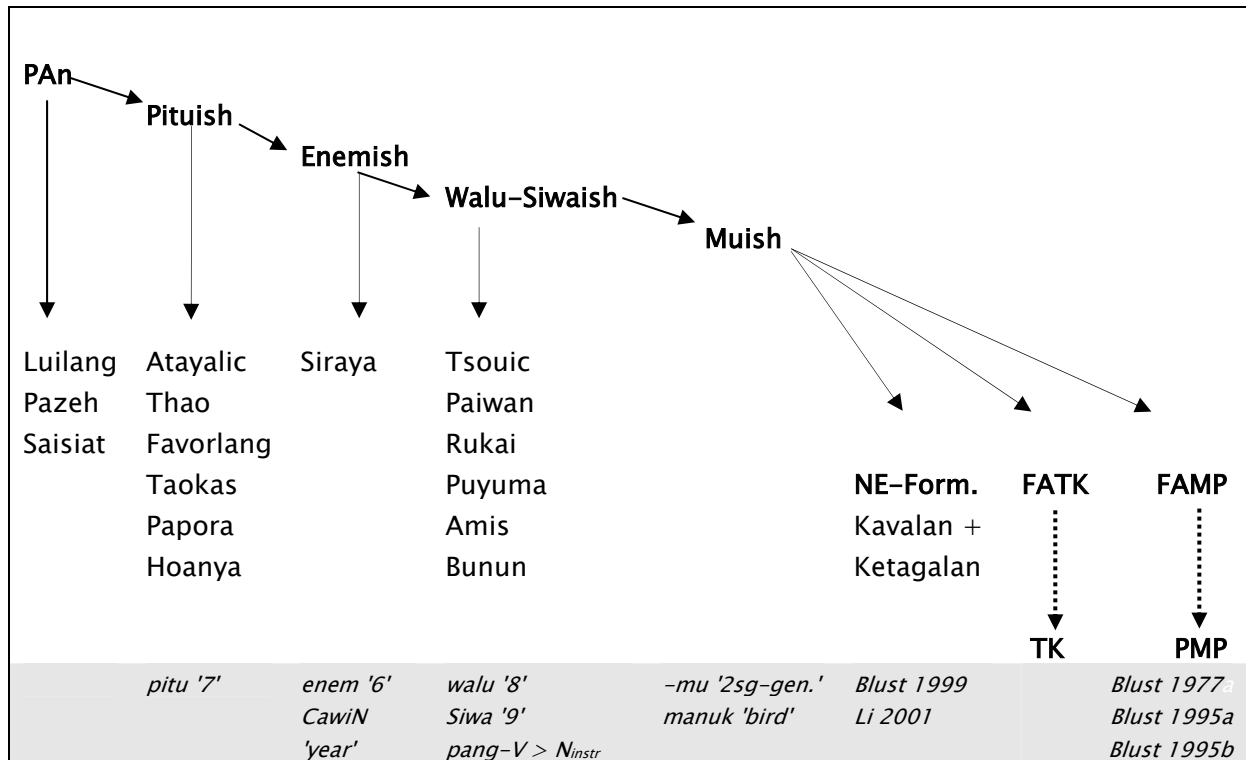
PAn
Pituish
Enemish
Walu-Siwaish
Muish

Luilang
Pazeh
Saisiat

Atayalic
Thao
Favorlang
Taokas
Papora
Hoanya

Siraya

Tsouic
Paiwan
Rukai
Puyuma
Amis
Bunun

NE-Form.
Kavalan +
Ketagalan

FATK

TK

FAMP

PMP

| | pitu '7' | enem '6' CawiN 'year' | walu '8' Siwa '9' pang-V > $N_{instr}$ | -mu '2sg-gen.' manuk 'bird' | Blust 1999 Li 2001 | | Blust 1977a Blust 1995a Blust 1995b |